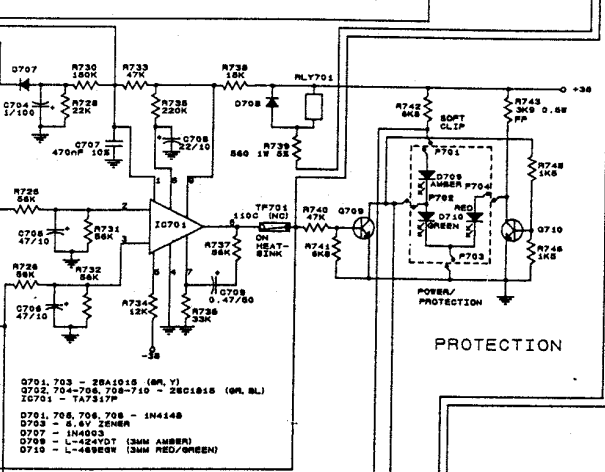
D707
R730 150K
R733 47K
R738 15K
RLY701
+36
C704 1/100
R728 22K
R735 220K
D708
R742 6K8
SOFT CLIP
R743 3K9 0.5W FP
C707 470nF 10%
C708 22/10
R739 560 1W 5%
P701
R745 1K5
R725 56K
D709 AMBER
P704
2
8
6
R731 56K
P702
RED
C705 47/10
3
IC701
TP701 110C (NC)
R740 47K
Q709
D710 GREEN
Q710
R726 56K
R732 56K
R737 56K
ON HEAT-SINK
R741 6K8
R746 1K5
P703
C706 47/10
5
4
7
C709 0.47/50
R734 12K
R736 33K
POWER/ PROTECTION
-36
PROTECTION
Q701, 703 - 2SA1015 (GR, Y)
Q702, 704-706, 708-710 - 2SC1815 (GR, BL)
IC701 - TA7317P
D701, 705, 706, 708 - 1N4148
D703 - 5.6V ZENER
D707 - 1N4003
D709 - L-424YDT (3MM AMBER)
D710 - L-469EGW (3MM RED/GREEN)